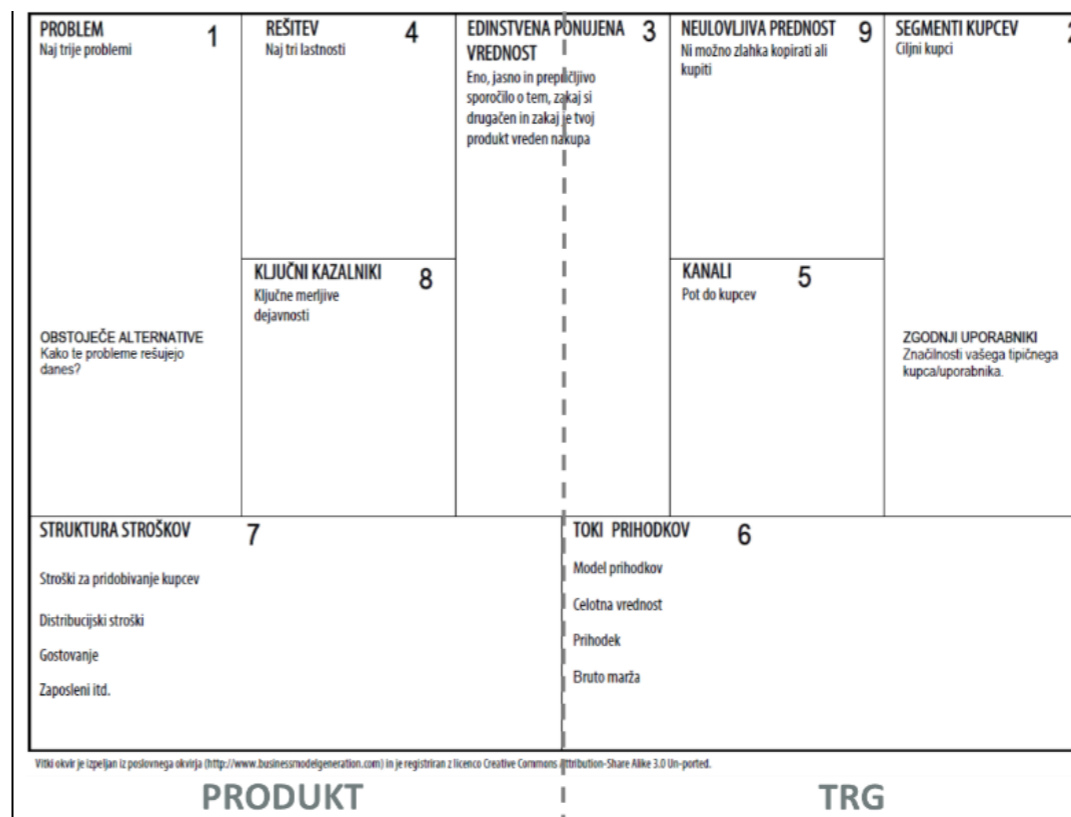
PROBLEM 1
Naj trije problemi

OBSTOJEČE ALTERNATIVE
Kako te probleme rešujejo danes?

REŠITEV 4
Naj tri lastnosti

KLJUČNI KAZALNIKI 8
Ključne merljive dejavnosti

EDINSTVENA PONUJENA VREDNOST 3
Eno, jasno in prepričljivo sporočilo o tem, zakaj si drugačen in zakaj je tvoj produkt vreden nakupa

NEULOVLJIVA PREDNOST 9
Ni možno zlahka kopirati ali kupiti

KANALI 5
Pot do kupcev

SEGMENTI KUPCEV 2
Ciljni kupci

ZGODNJI UPORABNIKI
Značilnosti vašega tipičnega kupca/uporabnika.

STRUKTURA STROŠKOV 7
Stroški za pridobivanje kupcev

Distribucijski stroški

Gostovanje

Zaposleni itd.

TOKI PRIHODKOV 6
Model prihodkov

Celotna vrednost

Prihodek

Bruto marža

Vitki okvir je izpeljan iz poslovnega okvirja (http://www.businessmodelgeneration.com) in je registriran z licenco Creative Commons Attribution-Share Alike 3.0 Un-ported.

PRODUKT

TRG